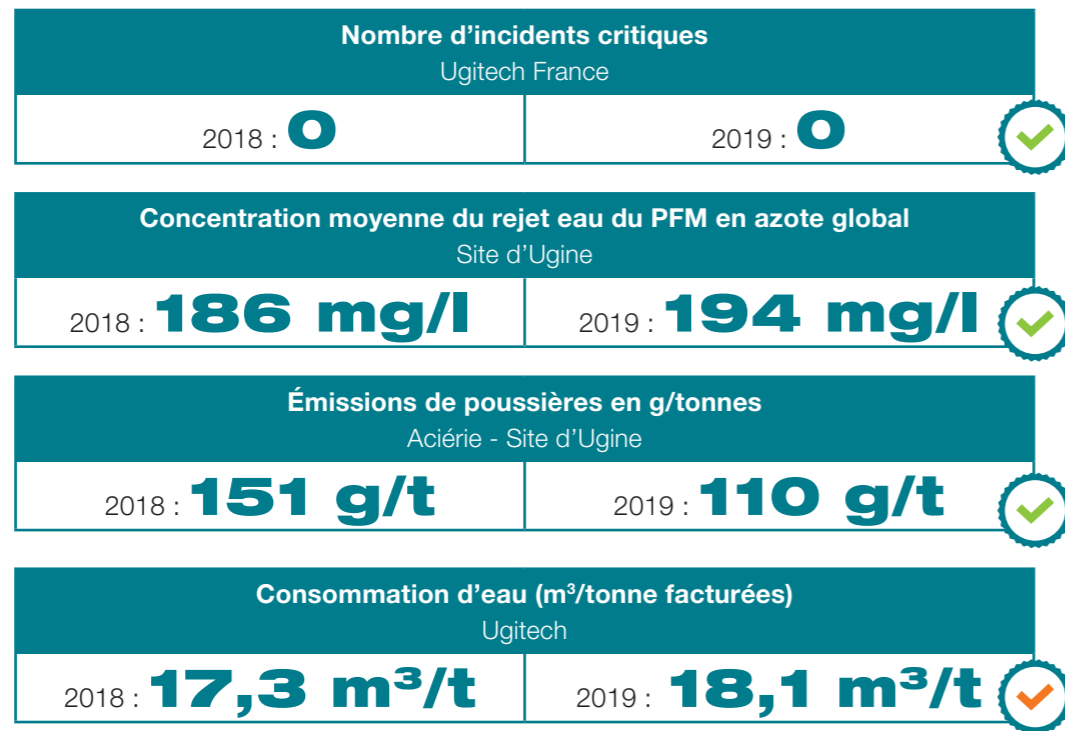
| Nombre d’incidents critiques<br>Ugitech France | |
|---|---|
| 2018 : **0** | 2019 : **0** |

| Concentration moyenne du rejet eau du PFM en azote global<br>Site d’Ugine | |
|---|---|
| 2018 : **186 mg/l** | 2019 : **194 mg/l** |

| Émissions de poussières en g/tonnes<br>Aciérie - Site d’Ugine | |
|---|---|
| 2018 : **151 g/t** | 2019 : **110 g/t** |

| Consommation d’eau ($m^3$/tonne facturées)<br>Ugitech | |
|---|---|
| 2018 : **17,3 $m^3$/t** | 2019 : **18,1 $m^3$/t** |